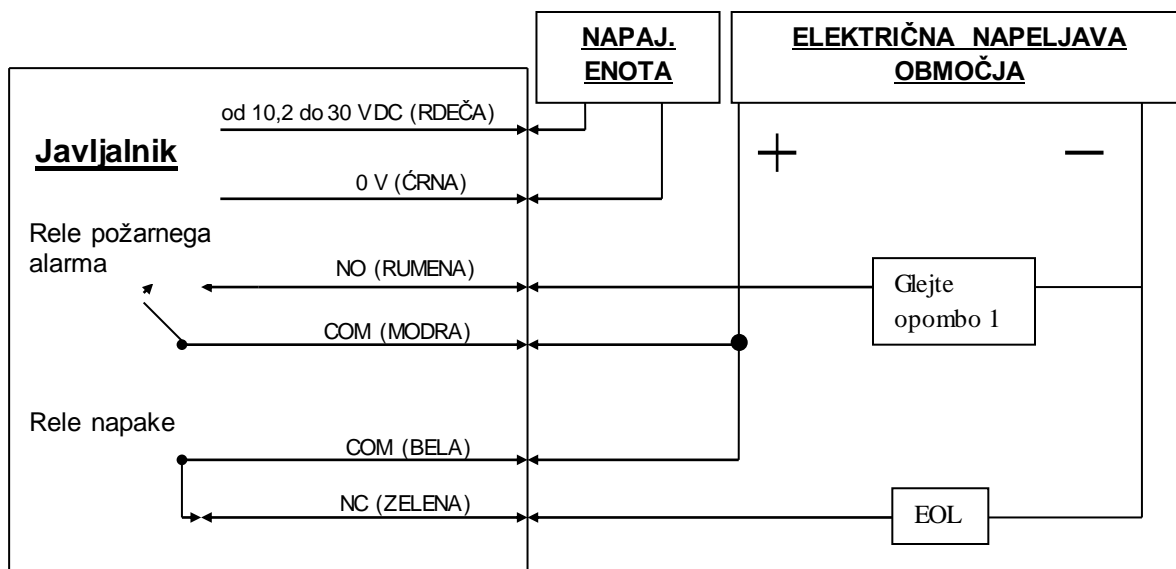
NAPAJ. ENOTA

ELEKTRIČNA NAPELJAVA OBMOČJA

Javljalnik

od 10,2 do 30 VDC (RDEČA)

0 V (ĆRNA)

+

—

Rele požarnega alarma

NO (RUMENA)

Glejte opombo 1

COM (MODRA)

Rele napake

COM (BELA)

NC (ZELENA)

EOL